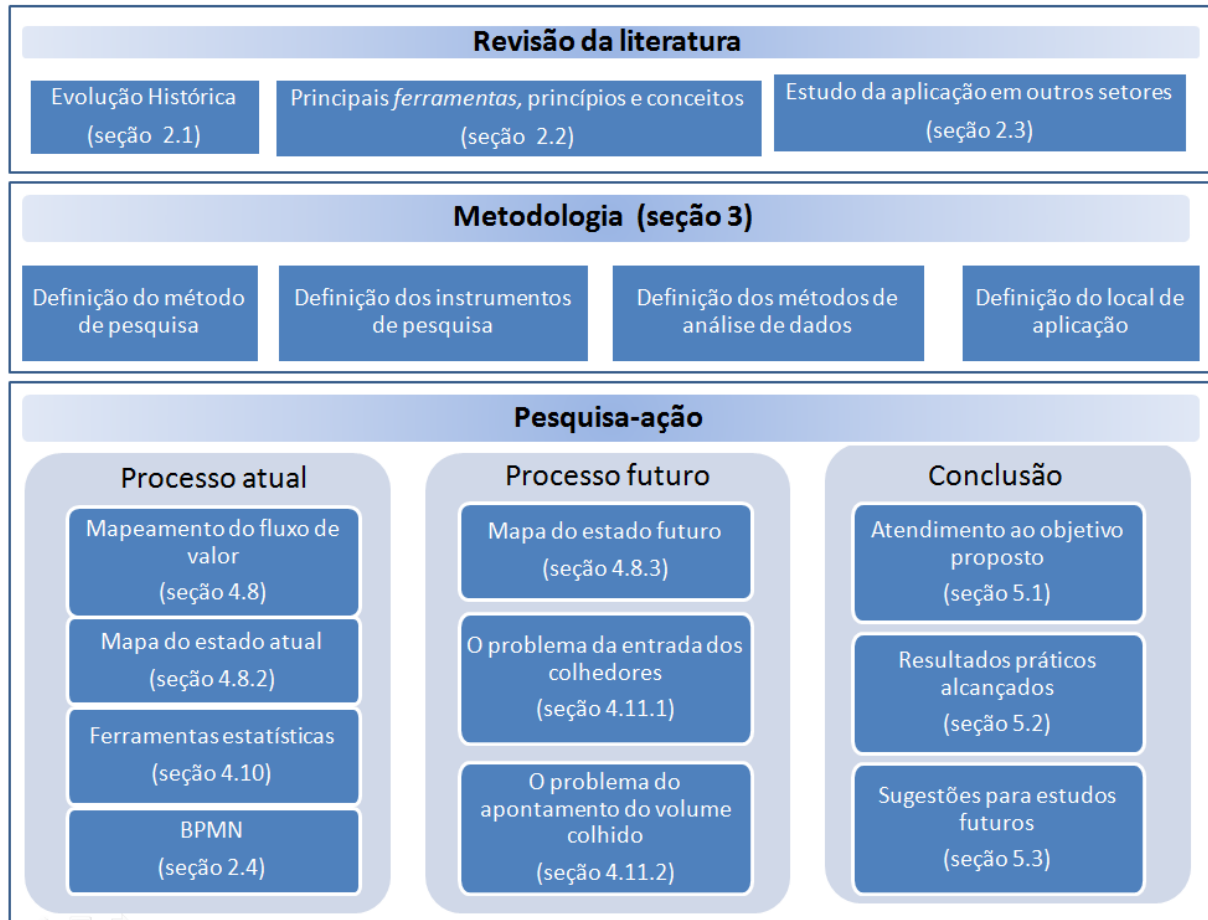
Revisão da literatura

Evolução Histórica (seção 2.1)

Principais *ferramentas,* princípios e conceitos (seção 2.2)

Estudo da aplicação em outros setores (seção 2.3)

Metodologia (seção 3)

Definição do método de pesquisa

Definição dos instrumentos de pesquisa

Definição dos métodos de análise de dados

Definição do local de aplicação

Pesquisa-ação

Processo atual

Mapeamento do fluxo de valor (seção 4.8)

Mapa do estado atual (seção 4.8.2)

Ferramentas estatísticas (seção 4.10)

BPMN (seção 2.4)

Processo futuro

Mapa do estado futuro (seção 4.8.3)

O problema da entrada dos colhedores (seção 4.11.1)

O problema do apontamento do volume colhido (seção 4.11.2)

Conclusão

Atendimento ao objetivo proposto (seção 5.1)

Resultados práticos alcançados (seção 5.2)

Sugestões para estudos futuros (seção 5.3)